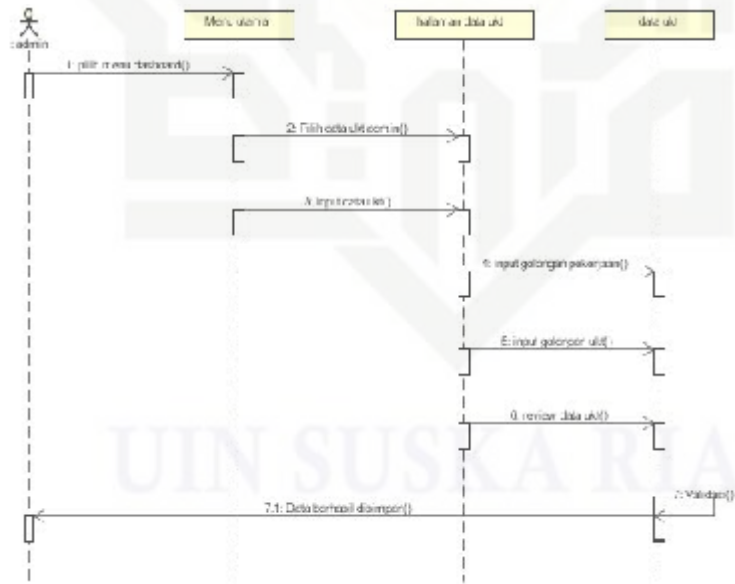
admin

Menu utama

halaman data ukt

data ukt

1: pilih menu dashboard()

2: Pilih data ukt semua()

3: input data ukt()

4: input golongan pekerjaan()

5: input golongan ukt()

6: review data ukt()

7: Validasi()

7.1: Data berhasil disimpan()

UIN SUSKA RIAU